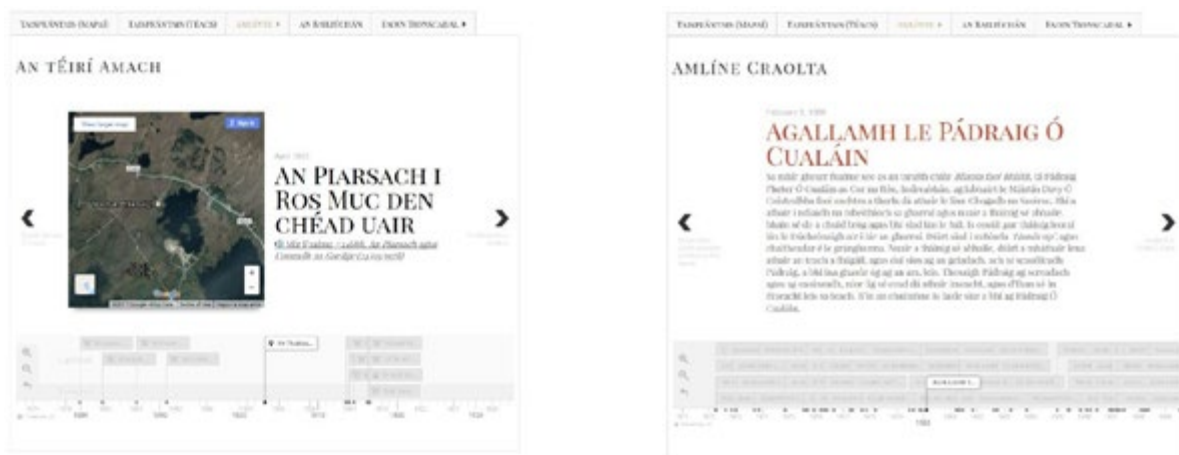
TAISPEÁNTAS (MAPAÍ) TAISPEÁNTAS (TÉACS) AMLÍNTE ▸ AN BAILIÚCHÁN EAGRÁN TEONSCADAL ▸

AN TÉIRÍ AMACH

April 1903

AN PIARSACH I ROS MUC DEN CHÉAD UAIR

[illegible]

TAISPEÁNTAS (MAPAÍ) TAISPEÁNTAS (TÉACS) AMLÍNTE ▸ AN BAILIÚCHÁN EAGRÁN TEONSCADAL ▸

AMLÍNE CRAOLTA

February 8, 1938

AGALLAMH LE PÁDRAIG Ó CUALÁIN

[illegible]